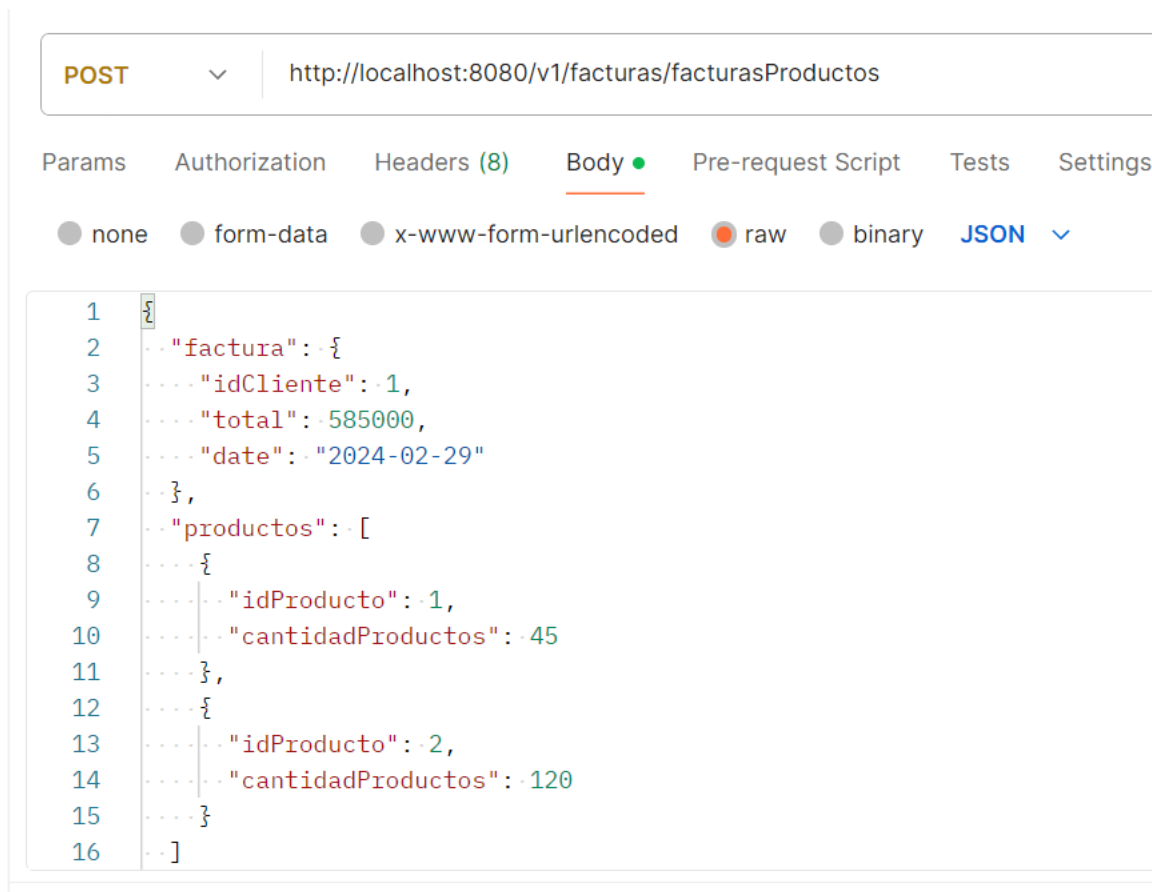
POST http://localhost:8080/v1/facturas/facturasProductos

Params Authorization Headers (8) Body Pre-request Script Tests Settings

none form-data x-www-form-urlencoded raw binary JSON

1 {
2 "factura": {
3 "idCliente": 1,
4 "total": 585000,
5 "date": "2024-02-29"
6 },
7 "productos": [
8 {
9 "idProducto": 1,
10 "cantidadProductos": 45
11 },
12 {
13 "idProducto": 2,
14 "cantidadProductos": 120
15 }
16 ]